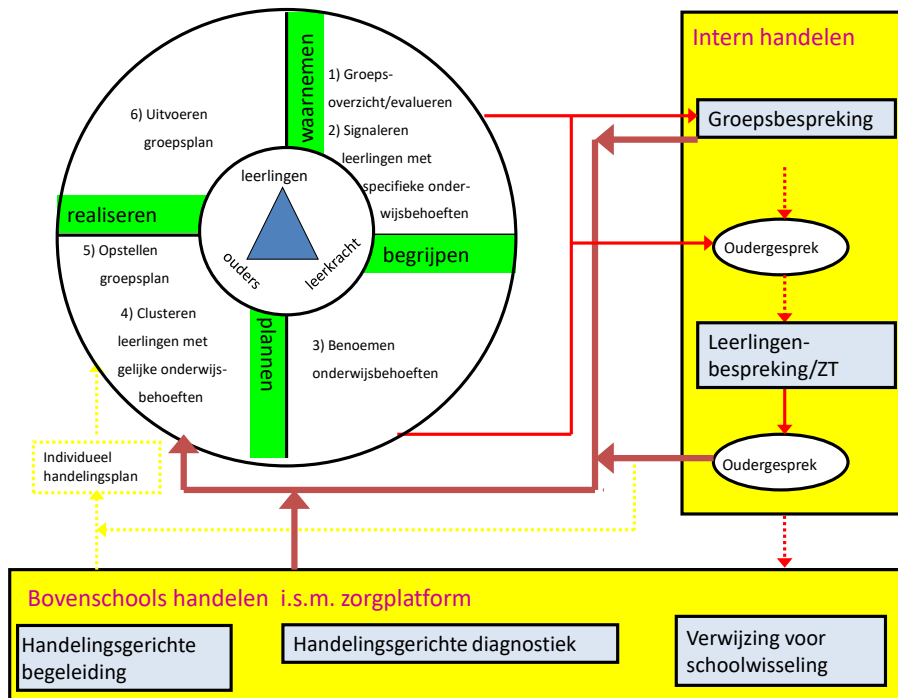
waarnemen

1) Groepsoverzicht/evalueren
2) Signaleren leerlingen met specifieke onderwijsbehoeften

begrijpen

3) Benoemen onderwijsbehoeften

plannen

4) Clusteren leerlingen met gelijke onderwijsbehoeften

5) Opstellen groepsplan

realiseren

6) Uitvoeren groepsplan

leerlingen
ouders
leerkracht

Individueel handelingsplan

Intern handelen

Groepsbespreking

Oudergesprek

Leerlingenbespreking/ZT

Oudergesprek

Bovenschools handelen i.s.m. zorgplatform

Handelingsgerichte begeleiding

Handelingsgerichte diagnostiek

Verwijzing voor schoolwisseling